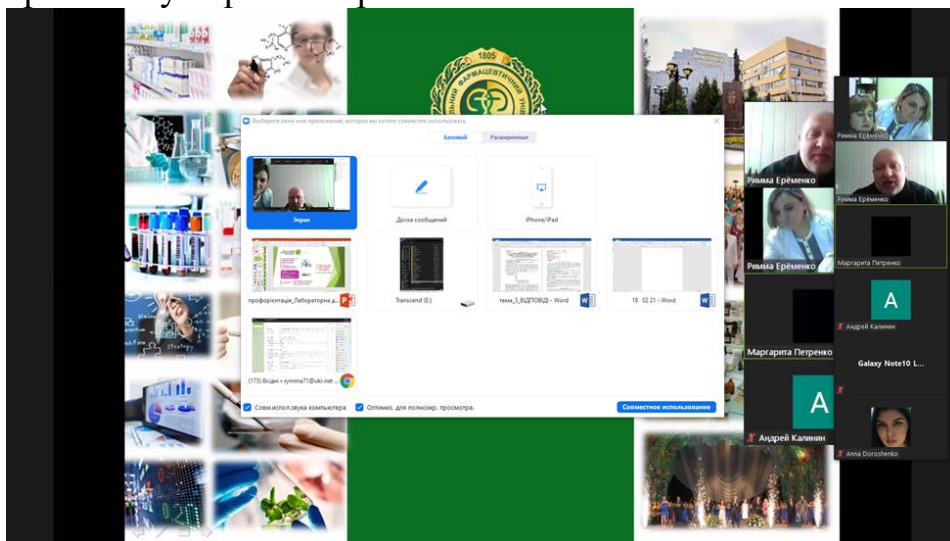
1805

ЬНИЙ ФАРМАЦЕВТИЧНИЙ

Выберите окно или приложение, которое вы хотите совместно использовать.

Базовый

Расширенные

Экран

Доска сообщений

iPhone/iPad

профорієнтація_Лабораторна д...

Transcend (E:)

тема_3_ВІДПОВІДІ - Word

18 02 21 - Word

(173) Вхідні • symma71@ukr.net ...

Совм.использ.звука компьютера

Оптимиз. для полноэкр. просмотра.

Совместное использование

Римма Ерёменко

Римма Ерёменко

Римма Ерёменко

Римма Ерёменко

Маргарита Петренко

A

Андрей Калинин

Маргарита Петренко

Galaxy Note10 L...

A

Андрей Калинин

Anna Doroshenko